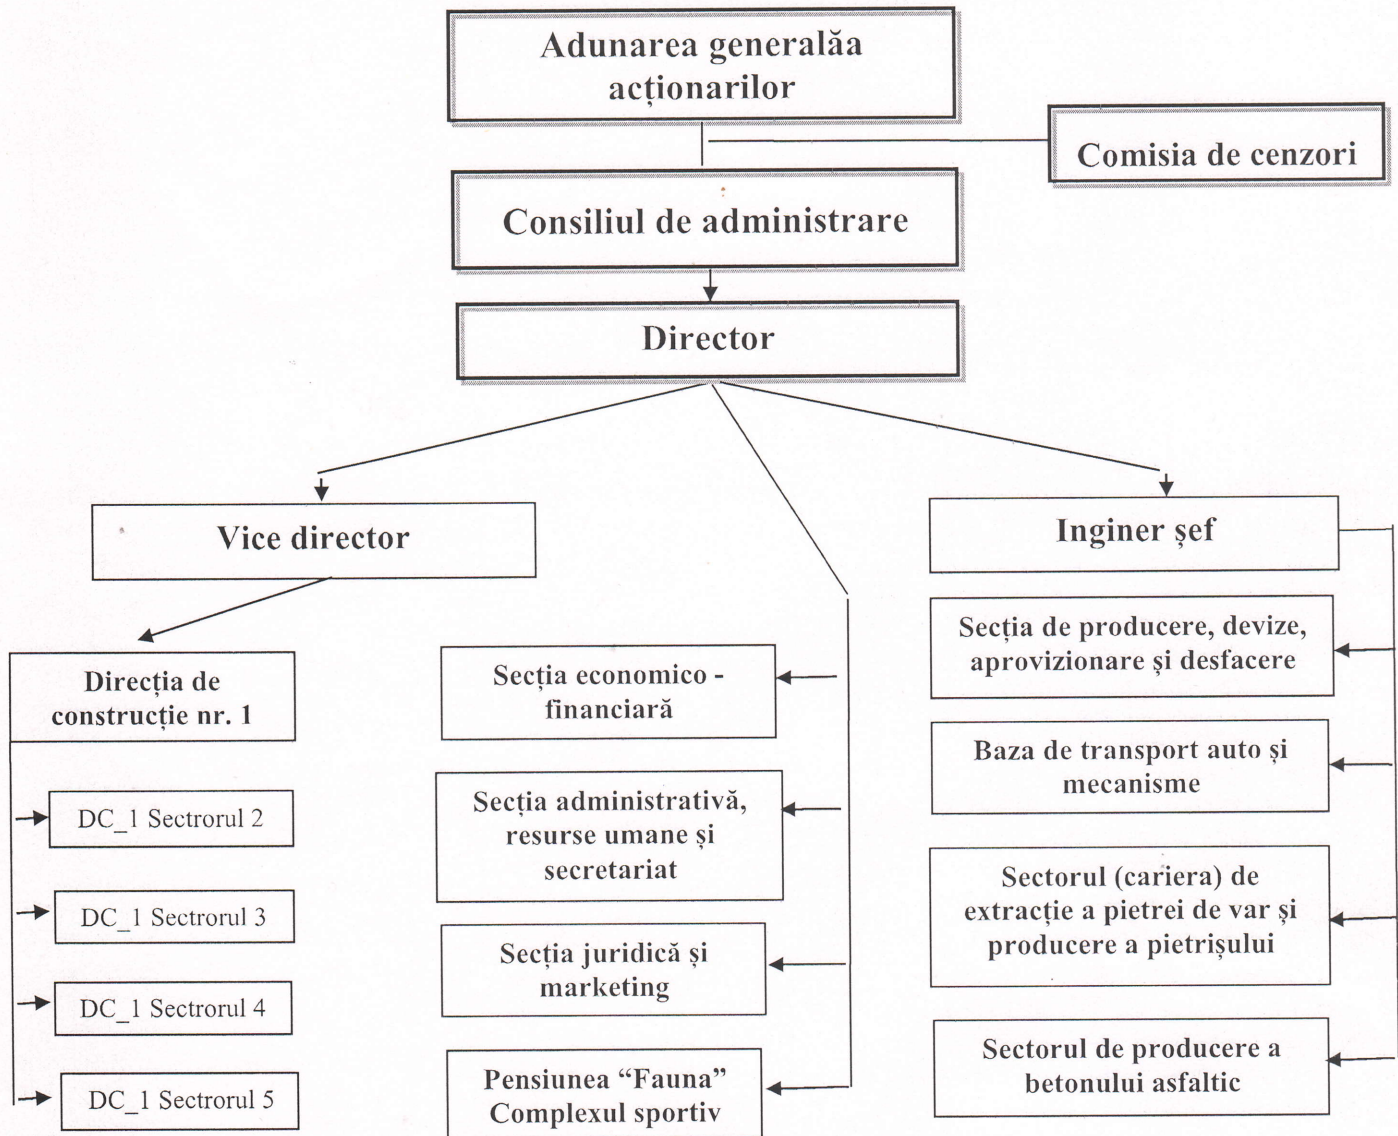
Adunarea generalăa acționarilor

Comisia de cenzori

Consiliul de administrare

Director

Vice director

Inginer șef

Direcția de construcție nr. 1

DC_1 Sectrorul 2

DC_1 Sectrorul 3

DC_1 Sectrorul 4

DC_1 Sectrorul 5

Secția economico - financiară

Secția administrativă, resurse umane și secretariat

Secția juridică și marketing

Pensiunea "Fauna" Complexul sportiv

Secția de producere, devize, aprovizionare și desfacere

Baza de transport auto și mecanisme

Sectorul (cariera) de extracție a pietrei de var și producere a pietrișului

Sectorul de producere a betonului asfaltic